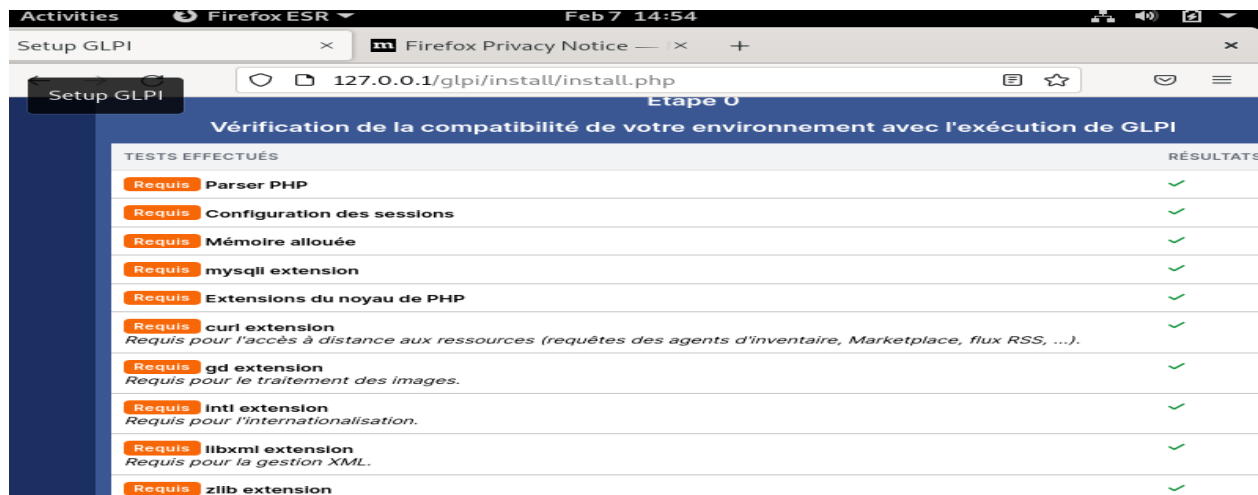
Activities Firefox ESR Feb 7 14:54

Setup GLPI ×
Firefox Privacy Notice — ×
+
×

Setup GLPI
127.0.0.1/glpi/install/install.php

Etape 0

Vérification de la compatibilité de votre environnement avec l'exécution de GLPI

| TESTS EFFECTUÉS | RÉSULTATS |
|---|---|
| Requis Parser PHP | ✓ |
| Requis Configuration des sessions | ✓ |
| Requis Mémoire allouée | ✓ |
| Requis mysqli extension | ✓ |
| Requis Extensions du noyau de PHP | ✓ |
| Requis curl extension Requis pour l'accès à distance aux ressources (requêtes des agents d'inventaire, Marketplace, flux RSS, ...). | ✓ |
| Requis gd extension Requis pour le traitement des images. | ✓ |
| Requis intl extension Requis pour l'internationalisation. | ✓ |
| Requis libxml extension Requis pour la gestion XML. | ✓ |
| Requis zlib extension | ✓ |